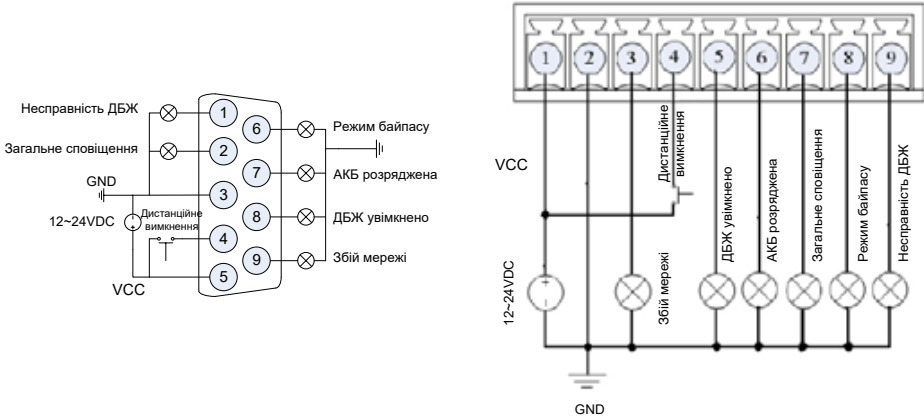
Несправність ДБЖ
Загальне сповіщення
GND
12~24VDC
Дистанційне вимкнення
VCC
1
2
3
4
5
6
7
8
9
Режим байпасу
АКБ розряджена
ДБЖ увімкнено
Збій мережі

1
2
3
4
5
6
7
8
9
VCC
Дистанційне вимкнення
ДБЖ увімкнено
АКБ розряджена
Загальне сповіщення
Режим байпасу
Несправність ДБЖ
12~24VDC
Збій мережі
GND